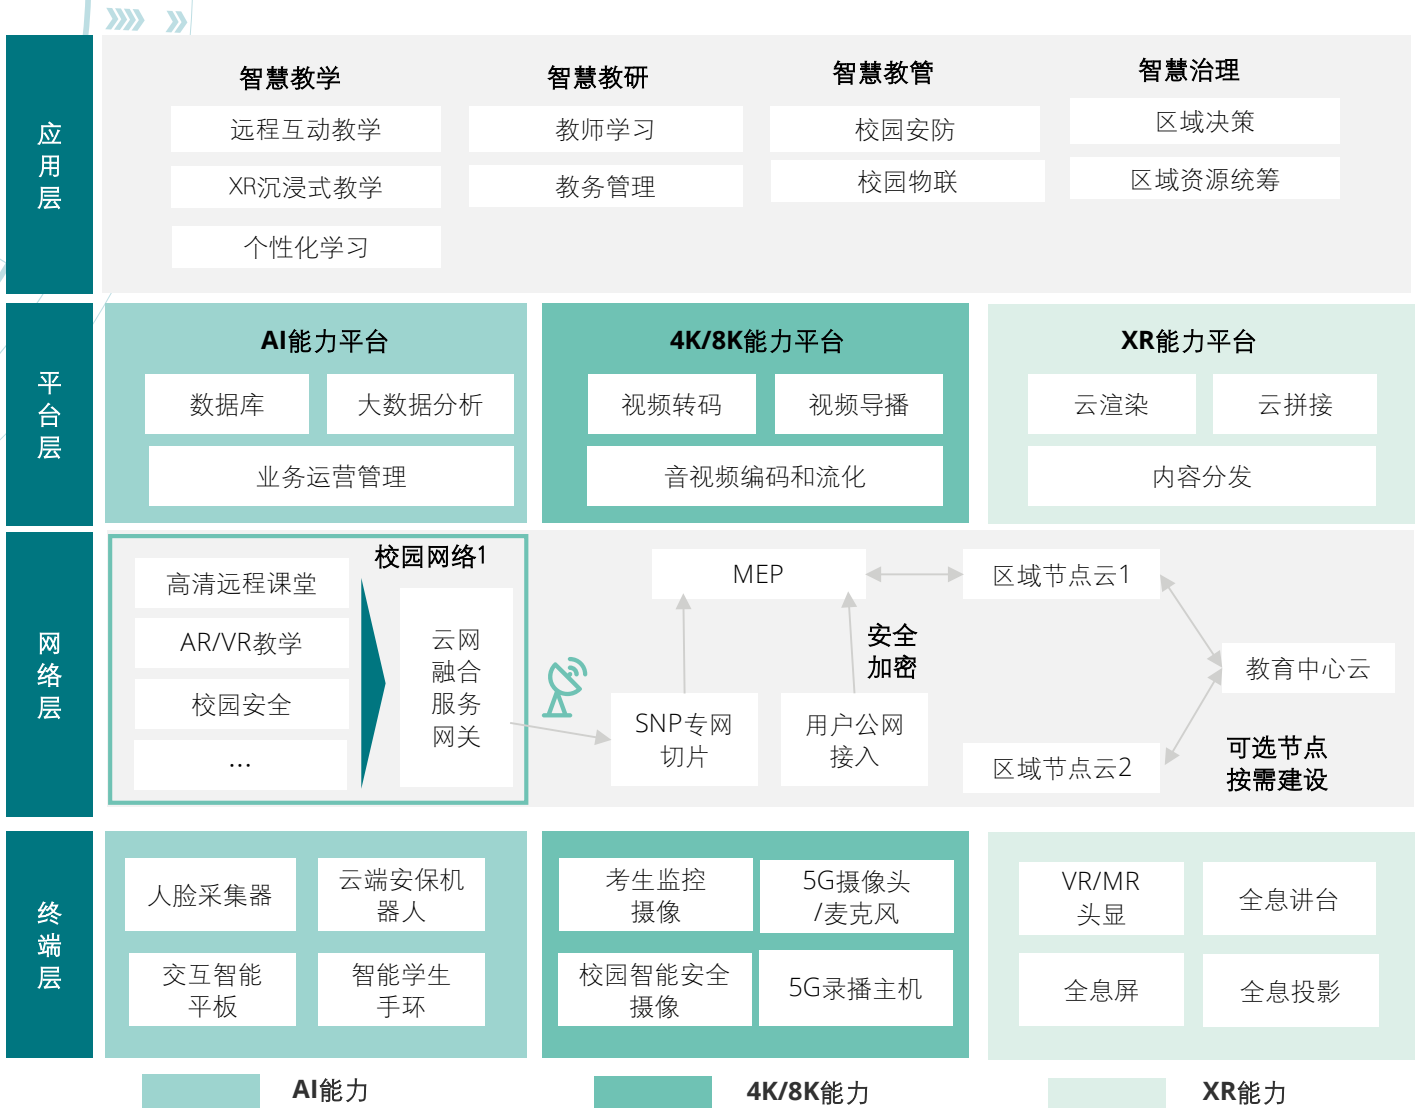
应用层

智慧教学
远程互动教学
XR沉浸式教学
个性化学习

智慧教研
教师学习
教务管理

智慧教管
校园安防
校园物联

智慧治理
区域决策
区域资源统筹

平台层

AI能力平台
数据库
大数据分析
业务运营管理

4K/8K能力平台
视频转码
视频导播
音视频编码和流化

XR能力平台
云渲染
云拼接
内容分发

网络层

校园网络1
高清远程课堂
AR/VR教学
校园安全
...
云网融合服务网关

MEP
区域节点云1
安全加密
教育中心云
SNP专网切片
用户公网接入
区域节点云2
可选节点按需建设

终端层

人脸采集器
云端安保机器人
交互智能平板
智能学生手环

考生监控摄像
5G摄像头/麦克风
校园智能安全摄像
5G录播主机

VR/MR头显
全息讲台
全息屏
全息投影

AI能力
4K/8K能力
XR能力